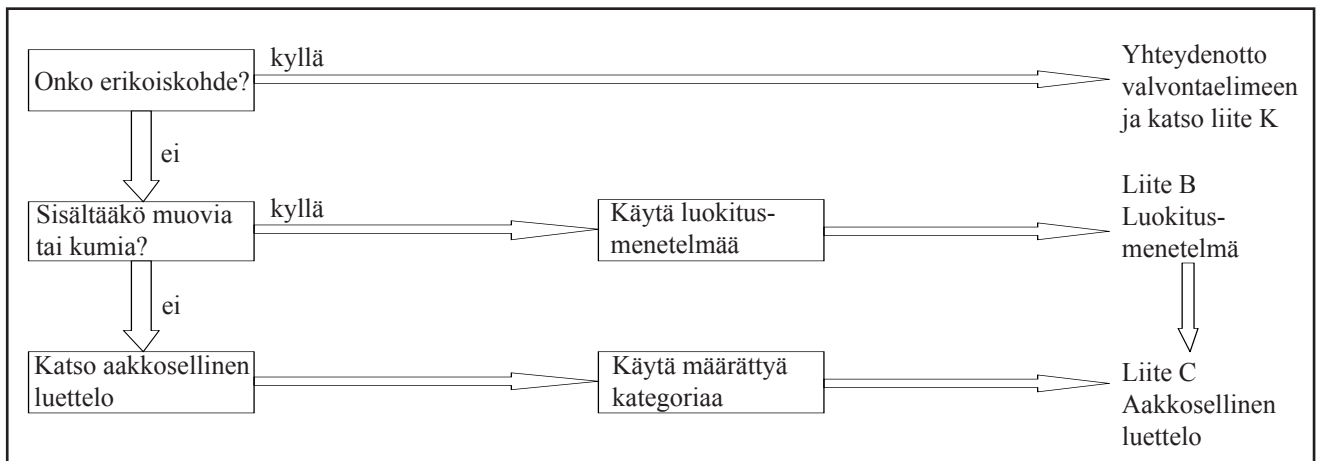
Onko erikoiskohde?

kyllä

Yhteydenotto valvontaelimeen ja katso liite K

ei

Sisältääkö muovia tai kumia?

kyllä

Käytä luokitusmenetelmää

Liite B Luokitusmenetelmä

ei

Katso aakkosellinen luettelo

Käytä määrättyä kategoriaa

Liite C Aakkosellinen luettelo